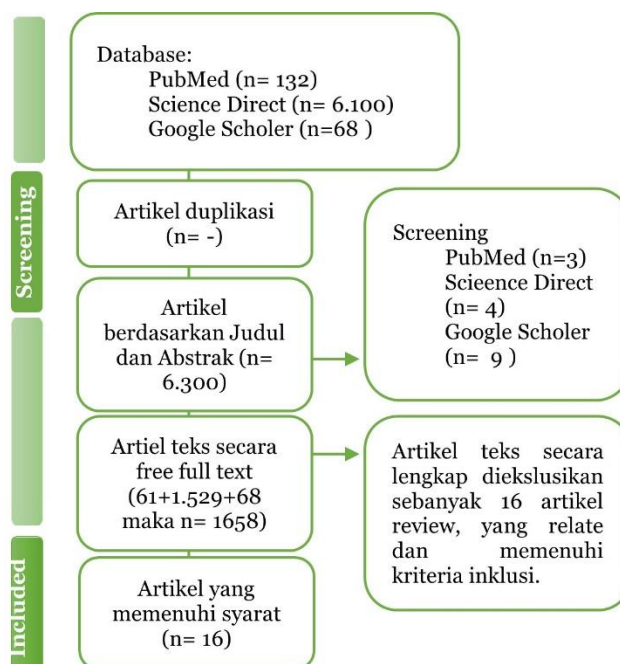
Database:
PubMed (n= 132)
Science Direct (n= 6.100)
Google Scholer (n=68 )

Screening

Artikel duplikasi
(n= -)

Screening
PubMed (n=3)
Scieence Direct (n= 4)
Google Scholer (n= 9 )

Artikel berdasarkan Judul dan Abstrak (n= 6.300)

Artiel teks secara free full text (61+1.529+68 maka n= 1658)

Artikel teks secara lengkap dieksklusikan sebanyak 16 artikel review, yang relate dan memenuhi kriteria inklusi.

Included

Artikel yang memenuhi syarat
(n= 16)